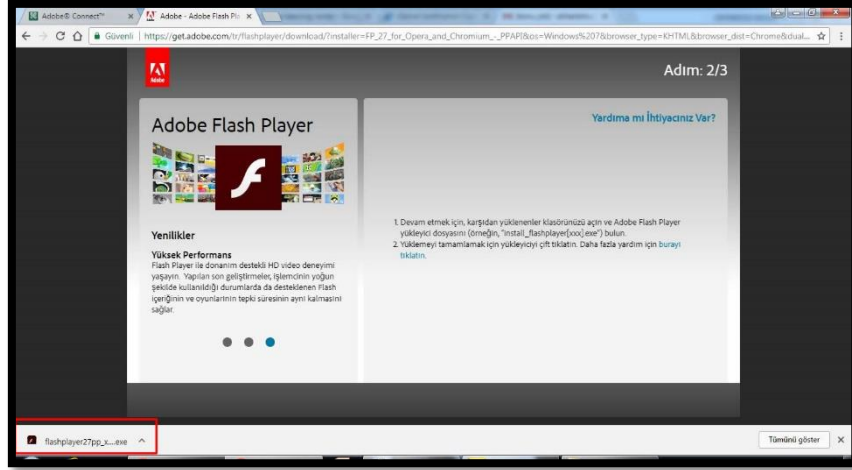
Adobe® Connect™ ×
Adobe - Adobe Flash Pl ×

Güvenli | https://get.adobe.com/tr/flashplayer/download/?installer=FP_27_for_Opera_and_Chromium_-_PPAPI&os=Windows%207&browser_type=KHTML&browser_dist=Chrome&dual...

Adobe

Adım: 2/3

Adobe Flash Player

Yenilikler

Yüksek Performans
Flash Player ile donanım destekli HD video deneyimi yaşayın. Yapılan son geliştirmeler, işlemcinin yoğun şekilde kullanıldığı durumlarda da desteklenen Flash içeriğinin ve oyunlarının tepki süresinin aynı kalmasını sağlar.

Yardıma mı İhtiyacınız Var?

1. Devam etmek için, karşıdan yüklenenler klasörünüzü açın ve Adobe Flash Player yükleyici dosyasını (örneğin, "install_flashplayer[xxx].exe") bulun.
2. Yüklemeyi tamamlamak için yükleyiciyi çift tıklatın. Daha fazla yardım için burayı tıklatın.

flashplayer27pp_x....exe

Tümünü göster